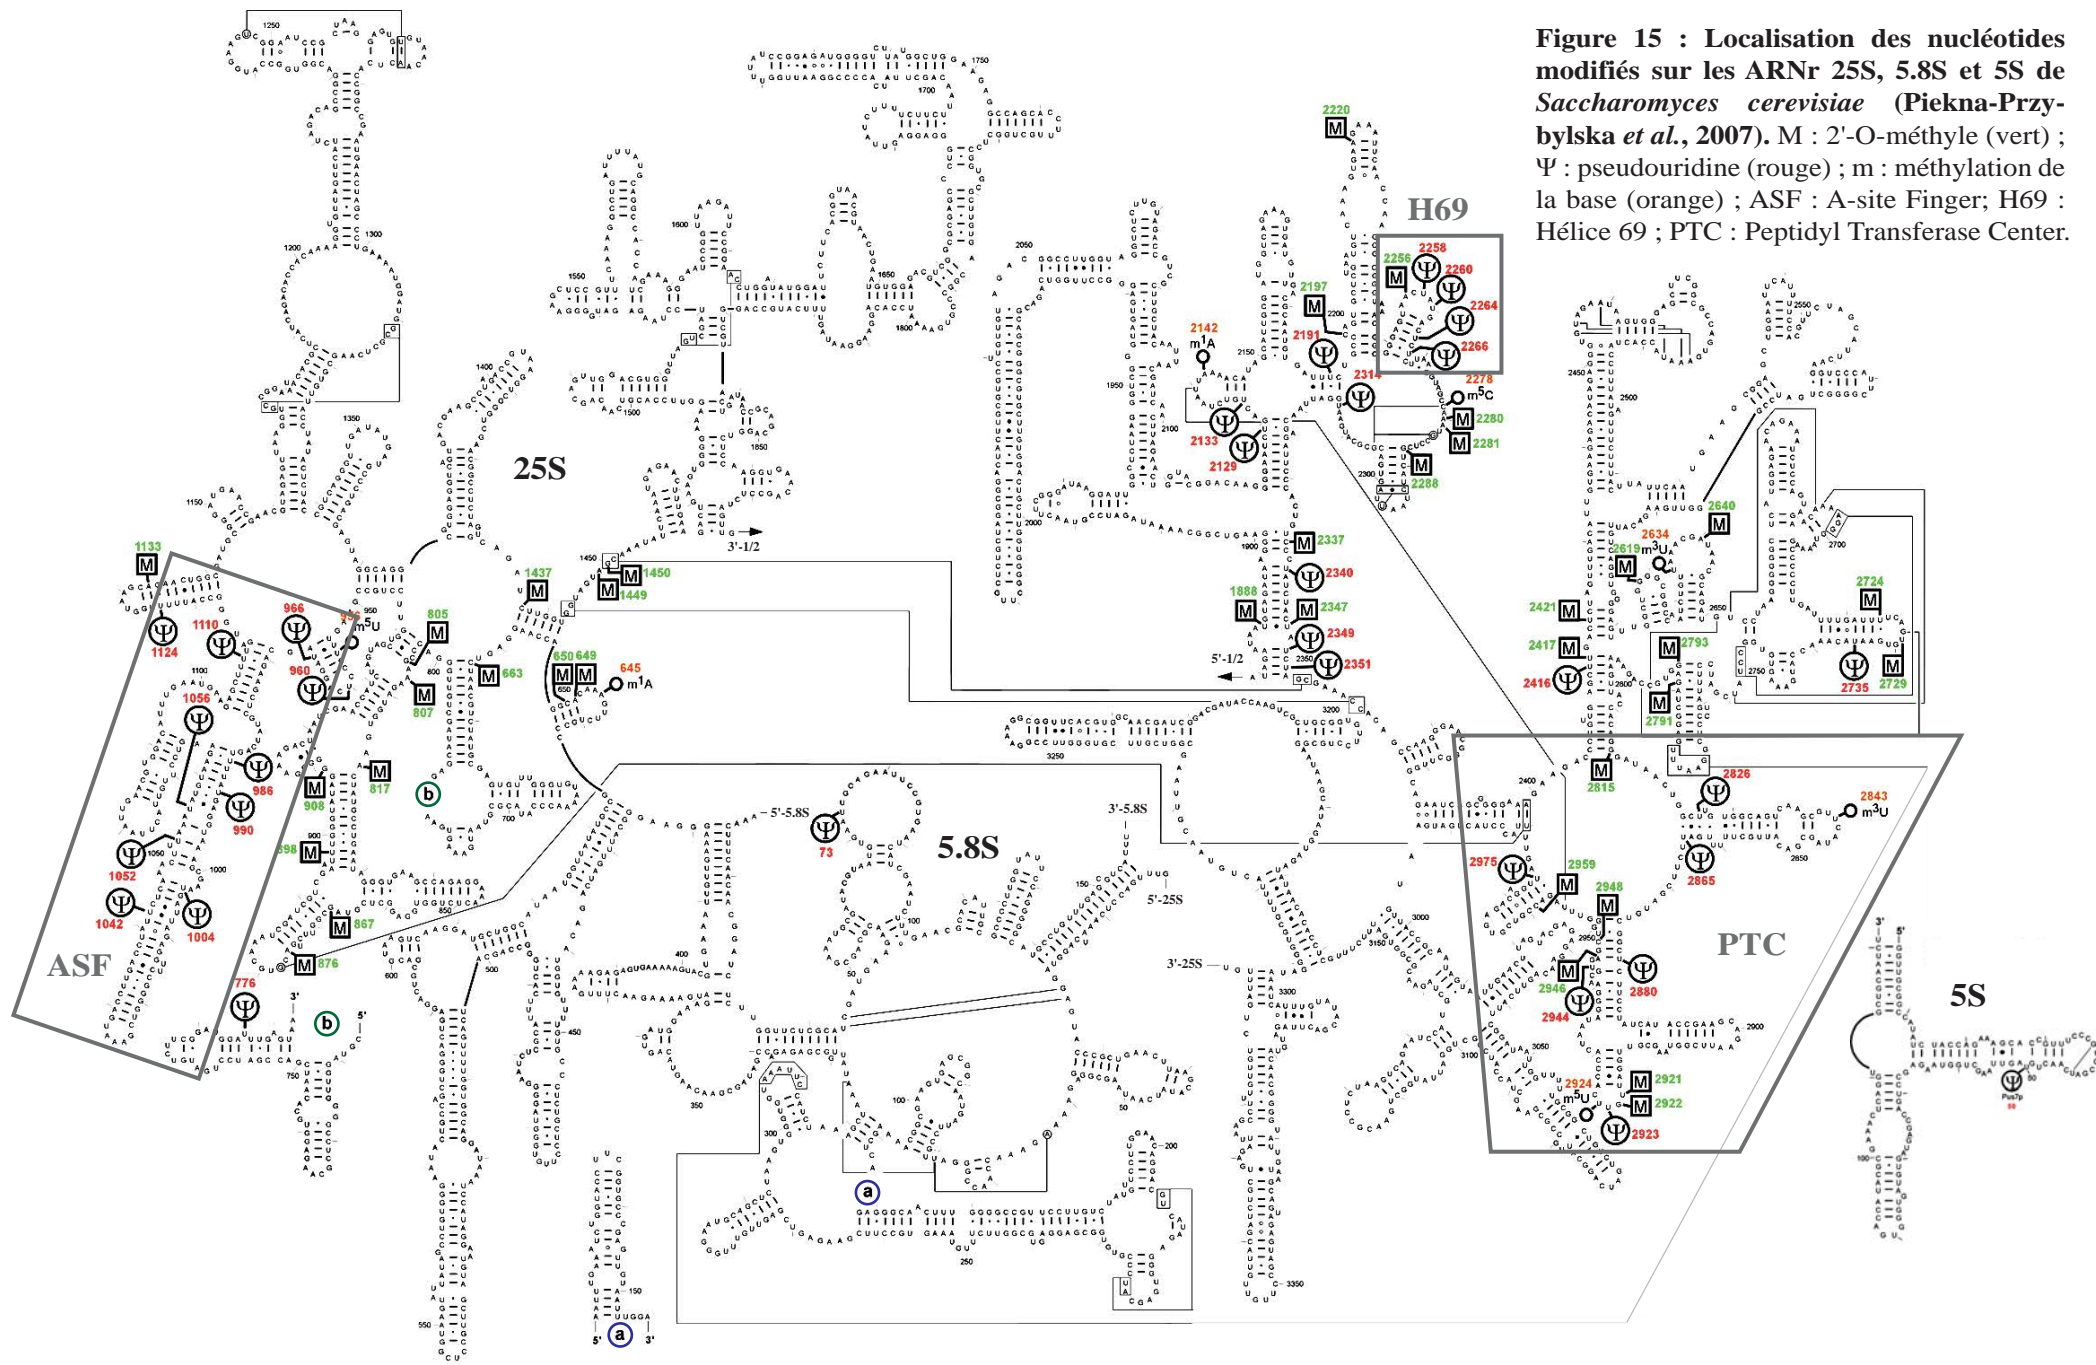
**Figure 15 : Localisation des nucléotides modifiés sur les ARNr 25S, 5.8S et 5S de *Saccharomyces cerevisiae* (Piekna-Przybylska *et al.*, 2007).** M : 2'-O-méthyle (vert) ; Ψ : pseudouridine (rouge) ; m : méthylation de la base (orange) ; ASF : A-site Finger; H69 : Hélice 69 ; PTC : Peptidyl Transferase Center.

25S

5.8S

5S

ASF

H69

PTC

1133 M
1124 Ψ
1110 Ψ
966 Ψ
960 Ψ
$m^3U$
1056 Ψ
986 Ψ
990 Ψ
1052 Ψ
1042 Ψ
1004 Ψ
776 Ψ
805 M
807 M
663 M
908 M
817 M
898 M
867 M
876 M
1437 M
1450 M
1449 M
650 M
649 M
645 $m^1A$
73 Ψ
5'-5.8S
3'-5.8S
5'-25S
3'-25S
3'-1/2
5'-1/2
2220 M
2256 M
2258 Ψ
2260 Ψ
2264 Ψ
2266 Ψ
2197 M
2191 Ψ
2142 $m^1A$
2314 Ψ
2278 $m^5C$
2280 M
2281 M
2133 Ψ
2129 Ψ
2288 M
2337 M
2340 Ψ
1888 M
2347 M
2349 Ψ
2351 Ψ
2640 M
2634 $m^3U$
2619 M
2724 M
2421 M
2417 M
2416 Ψ
2793 M
2735 Ψ
2729 M
2791 M
2815 M
2826 Ψ
2843 $m^3U$
2865 Ψ
2975 Ψ
2959 M
2948 M
2946 M
2944 Ψ
2880 Ψ
2924 $m^5U$
2921 M
2922 M
2923 Ψ
Pus7p
b
a
3'
5'